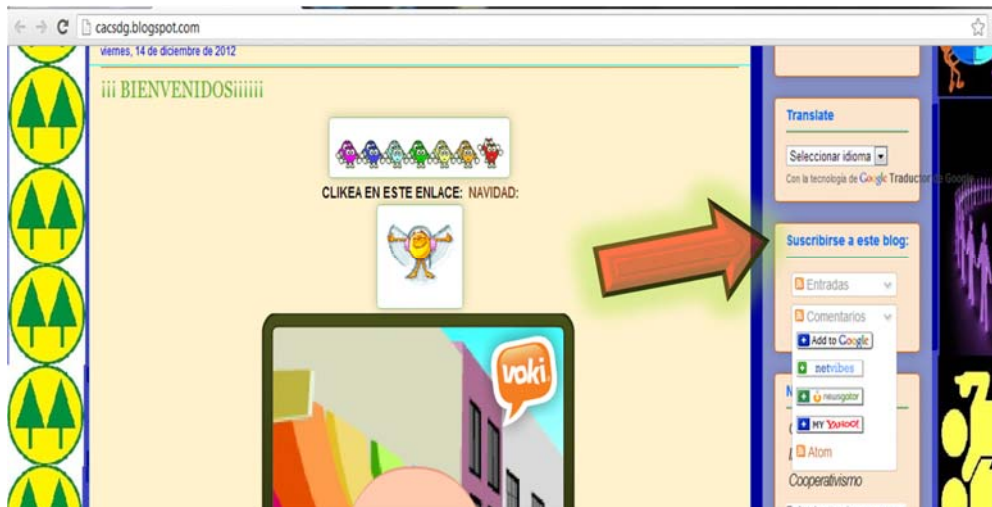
cacsdg.blogspot.com

viernes, 14 de diciembre de 2012

¡¡¡ BIENVENIDOS¡¡¡¡¡¡

CLIKEA EN ESTE ENLACE: NAVIDAD:

voki

Translate

Seleccionar idioma

Con la tecnología de Google Traductor de Google

Suscribirse a este blog:

Entradas

Comentarios

Add to Google

netvibes

newsgator

MY YAHOO!

Atom

Cooperativismo